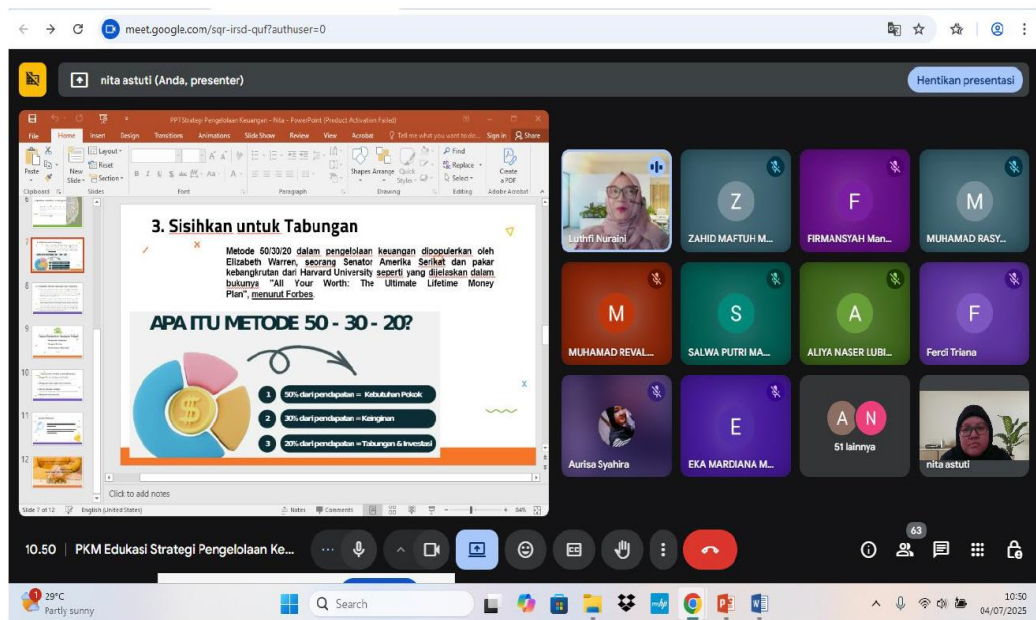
meet.google.com/sqr-irsd-quf?authuser=0

nita astuti (Anda, presenter)

Hentikan presentasi

PPTStrategi Pengelolaan Keuangan - Nita - PowerPoint (Product Activation Failed)

File Home Insert Design Transitions Animations Slide Show Review View Acrobat Tell me what you want to do... Sign in Share

Paste Layout Reset New Slide Section Clipboard Slides Font Paragraph Shapes Arrange Quick Styles Drawing Find Replace Select Editing Create a PDF Adobe Acrobat

3. Sisihkan untuk Tabungan

Metode 50/30/20 dalam pengelolaan keuangan dipopulerkan oleh Elizabeth Warren, seorang Senator Amerika Serikat dan pakar kebangkrutan dari Harvard University seperti yang dijelaskan dalam bukunya "All Your Worth: The Ultimate Lifetime Money Plan", menurut Forbes.

APA ITU METODE 50 - 30 - 20?

1 50% dari pendapatan = Kebutuhan Pokok
2 30% dari pendapatan = Keinginan
3 20% dari pendapatan = Tabungan & Investasi

Click to add notes

Slide 7 of 12 English (United States) Notes Comments 84%

Luthfi Nuraini
Z ZAHID MAFTUH M...
F FIRMANSYAH Man...
M MUHAMAD RASY...
M MUHAMAD REVAL...
S SALWA PUTRI MA...
A ALIYA NASER LUBI...
F Ferdi Triana
Aurisa Syahira
E EKA MARDIANA M...
A N 51 lainnya
nita astuti

10.50 | PKM Edukasi Strategi Pengelolaan Ke...

63

29°C Partly sunny
Search
10:50 04/07/2025